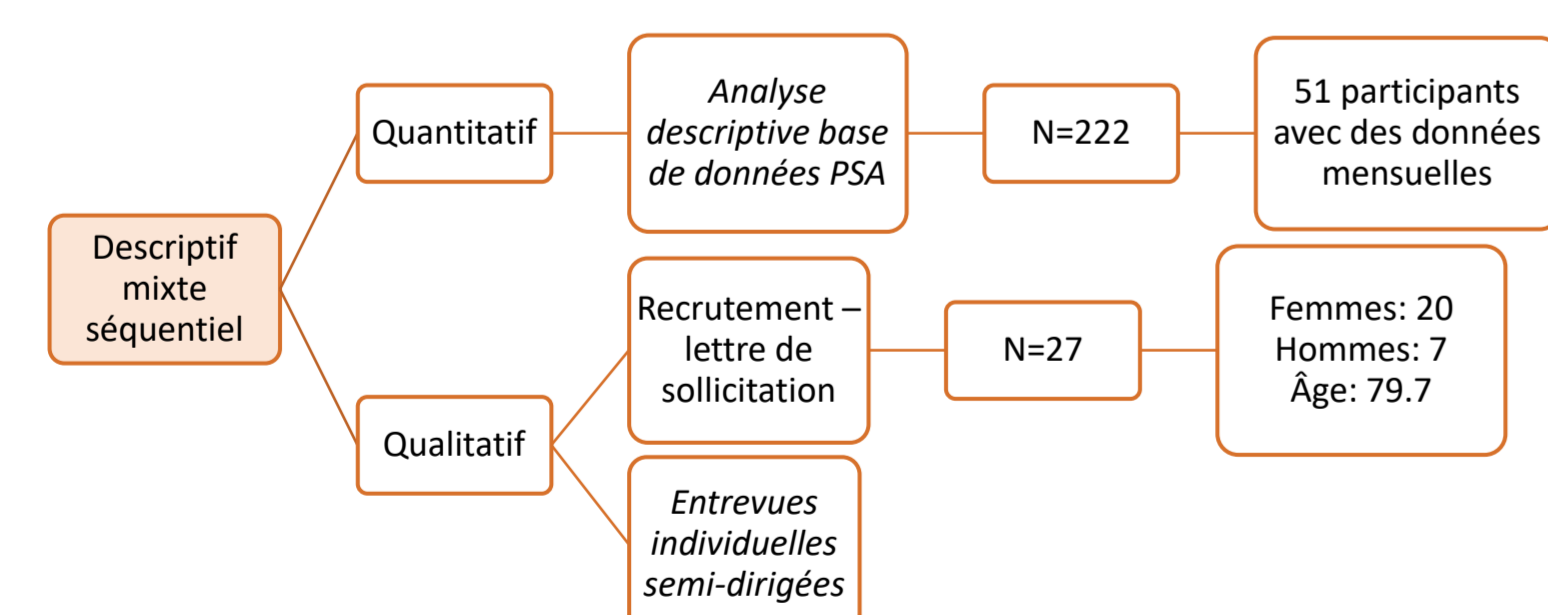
Descriptif mixte séquentiel

Quantitatif

Analyse descriptive base de données PSA

N=222

51 participants avec des données mensuelles

Qualitatif

Recrutement – lettre de sollicitation

N=27

Femmes: 20
Hommes: 7
Âge: 79.7

Entrevues individuelles semi-dirigées